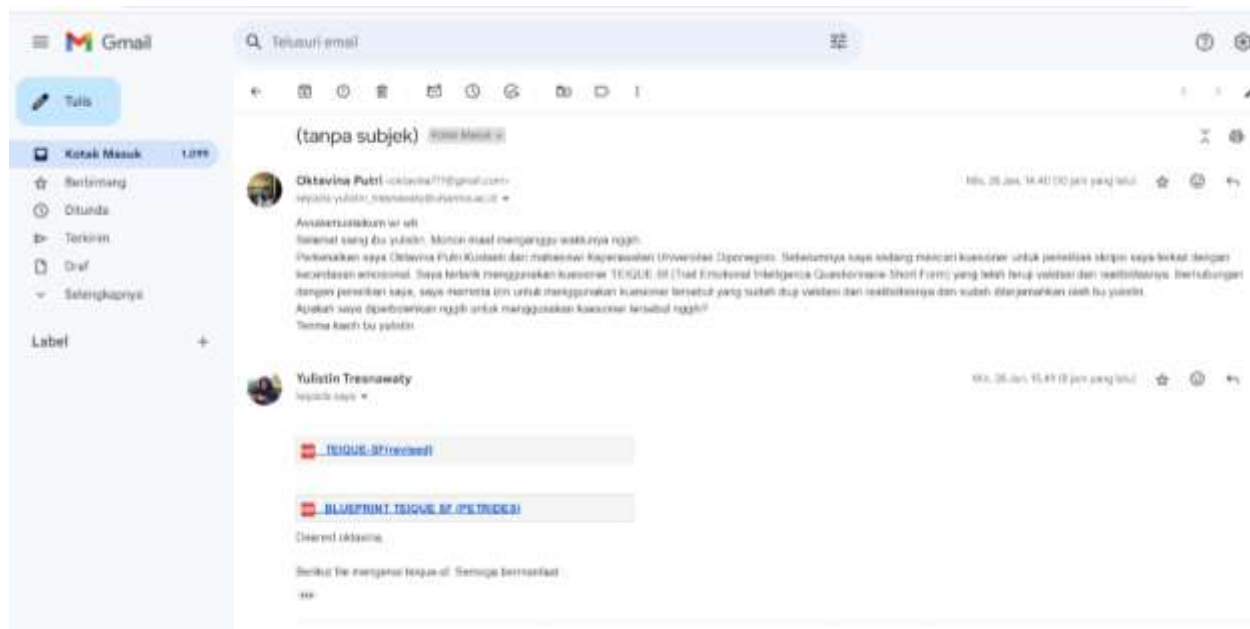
Gmail

Telusuri email

Tulis

Kotak Masuk 1.099

Berbintang

Ditunda

Terkirim

Draf

Selengkapnya

Label +

(tanpa subjek) Kotak Masuk ×

Oktavina Putri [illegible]
kepada yulistin_treasnawaty@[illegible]

Min, 26 Jan, 14.40 ([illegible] yang lalu)

Assalamualaikum wr wb
Selamat siang ibu yulistin. Mohon maaf mengganggu waktunya nggih.
Perkenalkan saya Oktavina Putri Kusbeti dari mahasiswi Keperawatan Universitas Diponegoro. Sebelumnya saya sedang mencari kuesioner untuk penelitian skripsi saya terkait dengan kecerdasan emosional. Saya tertarik menggunakan kuesioner TEIQUE-SF (Trait Emotional Inteligence Questionnaire Short Form) yang telah teruji validasi dan realibilitasnya. Berhubungan dengan penelitian saya, saya meminta izin untuk menggunakan kuesioner tersebut yang sudah diuji validasi dan realibilitasnya dan sudah diterjemahkan oleh bu yulistin.
Apakah saya diperbolehkan nggih untuk menggunakan kuesioner tersebut nggih?
Terima kasih bu yulistin

Yulistin Treasnawaty
kepada saya

Min, 26 Jan, 15.49 ([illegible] yang lalu)

TEIQUE-SF(revised)

BLUEPRINT TEIQUE SF (PETRIDES)

Dearest oktavina,

Berikut file mengenai teique-sf. Semoga bermanfaat.

...